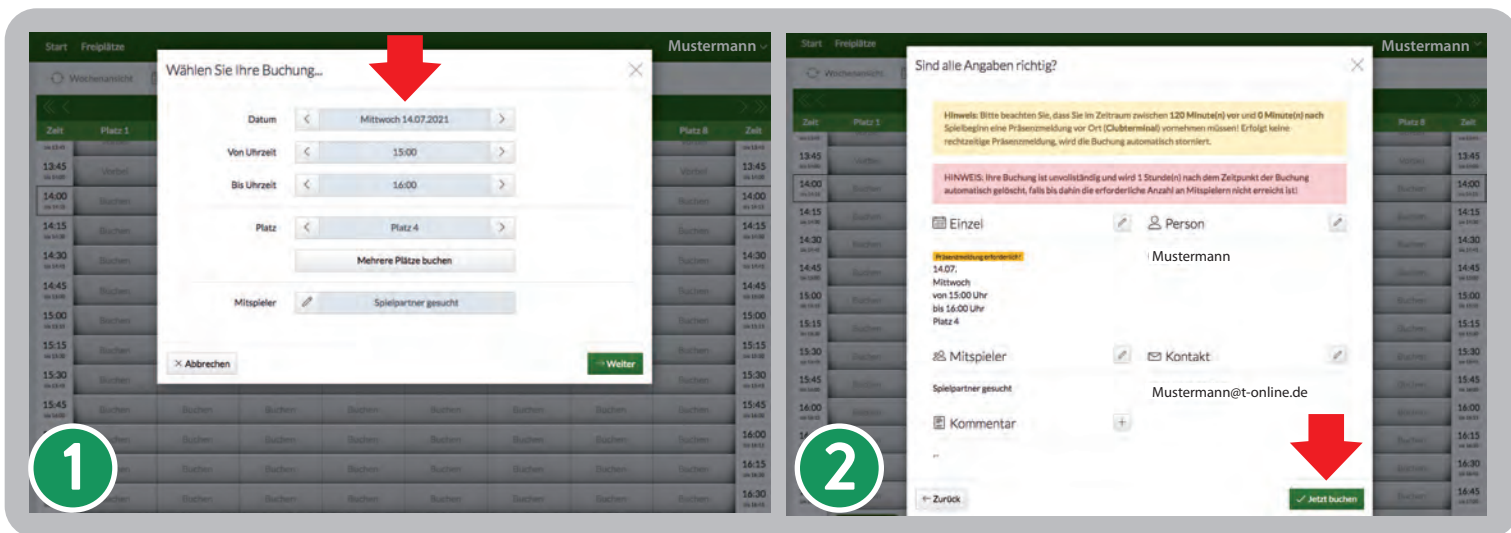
Start Freiplätze

Mustermann

Wochenansicht

Zeit Platz 1

Platz 8 Zeit

Wählen Sie Ihre Buchung...

Datum < Mittwoch 14.07.2021 >

Von Uhrzeit < 15:00 >

Bis Uhrzeit < 16:00 >

Platz < Platz 4 >

Mehrere Plätze buchen

Mitspieler Spielpartner gesucht

× Abbrechen

→ Weiter

13:45
14:00
14:15
14:30
14:45
15:00
15:15
15:30
15:45
16:00
16:15
16:30

Buchen

1

Start Freiplätze

Mustermann

Wochenansicht

Zeit Platz 1

Platz 8 Zeit

Sind alle Angaben richtig?

Hinweis: Bitte beachten Sie, dass Sie im Zeitraum zwischen 120 Minute(n) vor und 0 Minute(n) nach Spielbeginn eine Präsenzmeldung vor Ort (Clubterminal) vornehmen müssen! Erfolgt keine rechtzeitige Präsenzmeldung, wird die Buchung automatisch storniert.

HINWEIS: Ihre Buchung ist unvollständig und wird 1 Stunde(n) nach dem Zeitpunkt der Buchung automatisch gelöscht, falls bis dahin die erforderliche Anzahl an Mitspielern nicht erreicht ist!

Einzel

Person

Präsenzmeldung erforderlich!
14.07.
Mittwoch
von 15:00 Uhr
bis 16:00 Uhr
Platz 4

Mustermann

Mitspieler

Kontakt

Spielpartner gesucht

Mustermann@t-online.de

Kommentar

-

← Zurück

✓ Jetzt buchen

13:45
14:00
14:15
14:30
14:45
15:00
15:15
15:30
15:45
16:00
16:15
16:30
16:45

Buchen

2